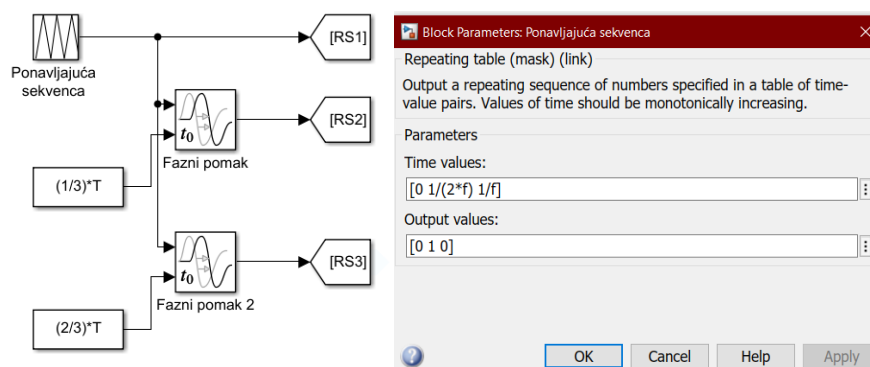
Ponavljajuća sekvenca

[RS1]

$t_0$

Fazni pomak

[RS2]

(1/3)*T

$t_0$

Fazni pomak 2

[RS3]

(2/3)*T

Block Parameters: Ponavljajuća sekvenca

Repeating table (mask) (link)

Output a repeating sequence of numbers specified in a table of time-value pairs. Values of time should be monotonically increasing.

Parameters

Time values:

[0 1/(2*f) 1/f]

Output values:

[0 1 0]

OK

Cancel

Help

Apply